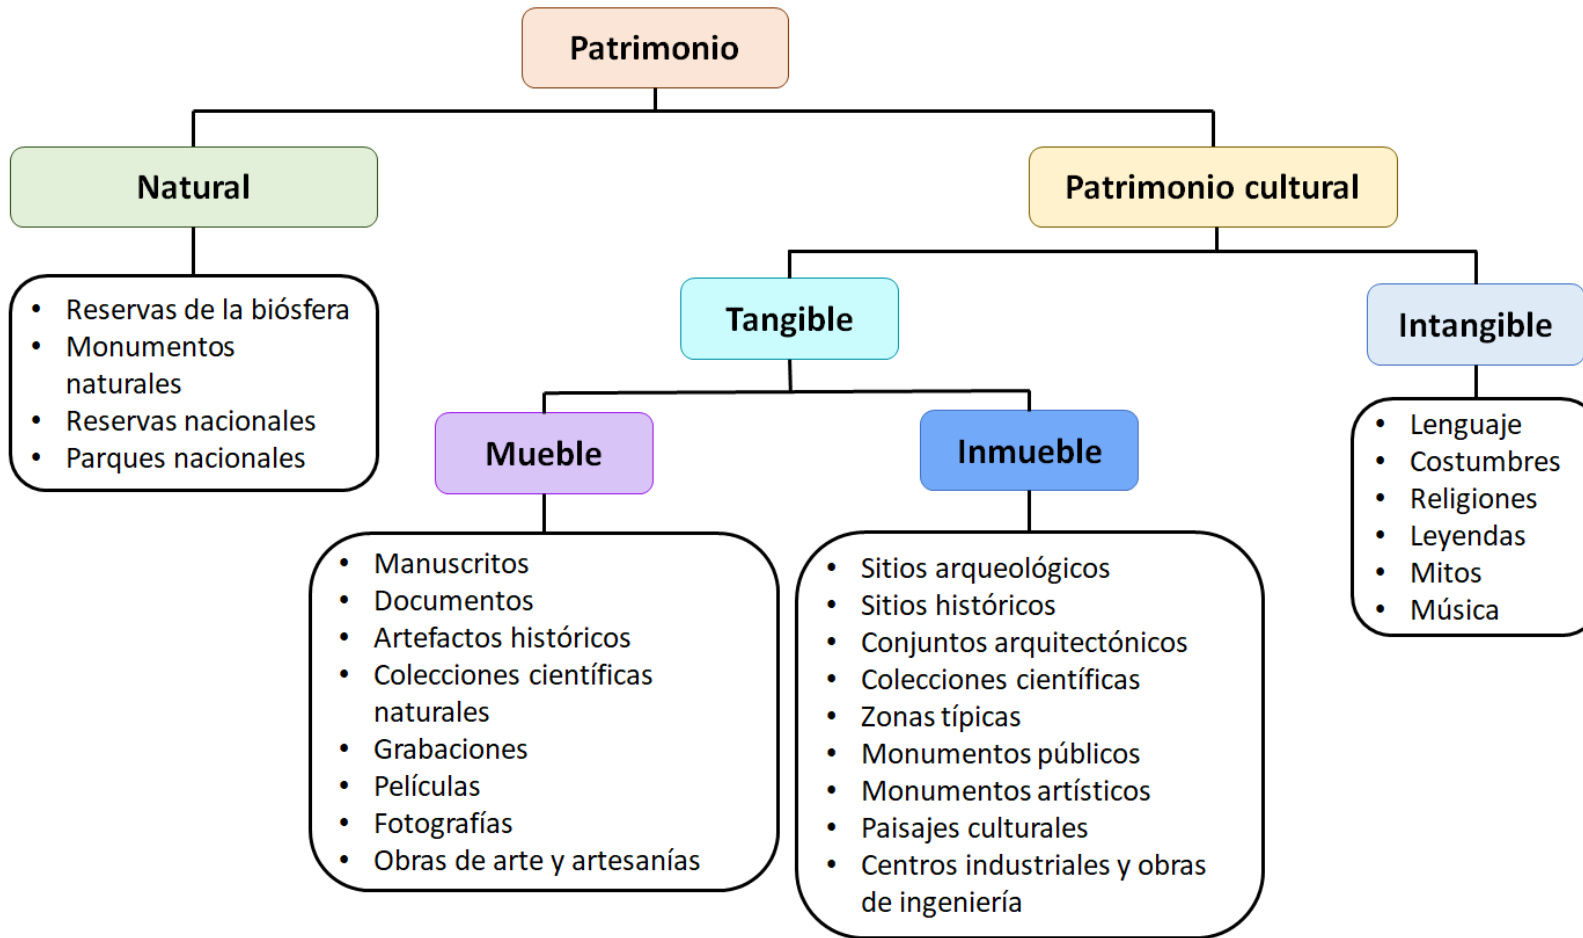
Patrimonio

Natural

- Reservas de la biósfera
- Monumentos naturales
- Reservas nacionales
- Parques nacionales

Patrimonio cultural

Tangible

Mueble

- Manuscritos
- Documentos
- Artefactos históricos
- Colecciones científicas naturales
- Grabaciones
- Películas
- Fotografías
- Obras de arte y artesanías

Inmueble

- Sitios arqueológicos
- Sitios históricos
- Conjuntos arquitectónicos
- Colecciones científicas
- Zonas típicas
- Monumentos públicos
- Monumentos artísticos
- Paisajes culturales
- Centros industriales y obras de ingeniería

Intangible

- Lenguaje
- Costumbres
- Religiones
- Leyendas
- Mitos
- Música